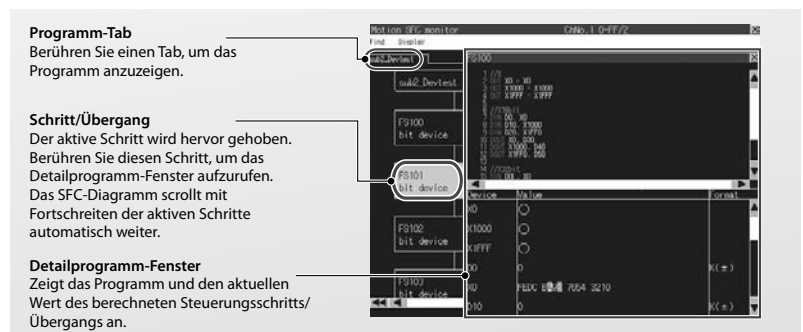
**Programm-Tab**
Berühren Sie einen Tab, um das Programm anzuzeigen.

**Schritt/Übergang**
Der aktive Schritt wird hervor gehoben. Berühren Sie diesen Schritt, um das Detailprogramm-Fenster aufzurufen. Das SFC-Diagramm scrollt mit Fortschreiten der aktiven Schritte automatisch weiter.

**Detailprogramm-Fenster**
Zeigt das Programm und den aktuellen Wert des berechneten Steuerungsschritts/Übergangs an.

Motion SFC monitor
ChNo.1 O-FF/2
Find Display
sub2_Devtest
sub2_Devtest
FS100
bit device
FS101
bit device
FS102
bit device
FS103
bit device
FS100
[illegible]
X1000 = X1000
X1FFF = X1FFF
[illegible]
Device
Value
Format
X0
X1000
X1FFF
D0
0
K(±)
X0
FEDC B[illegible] 7654 3210
D10
0
K(±)